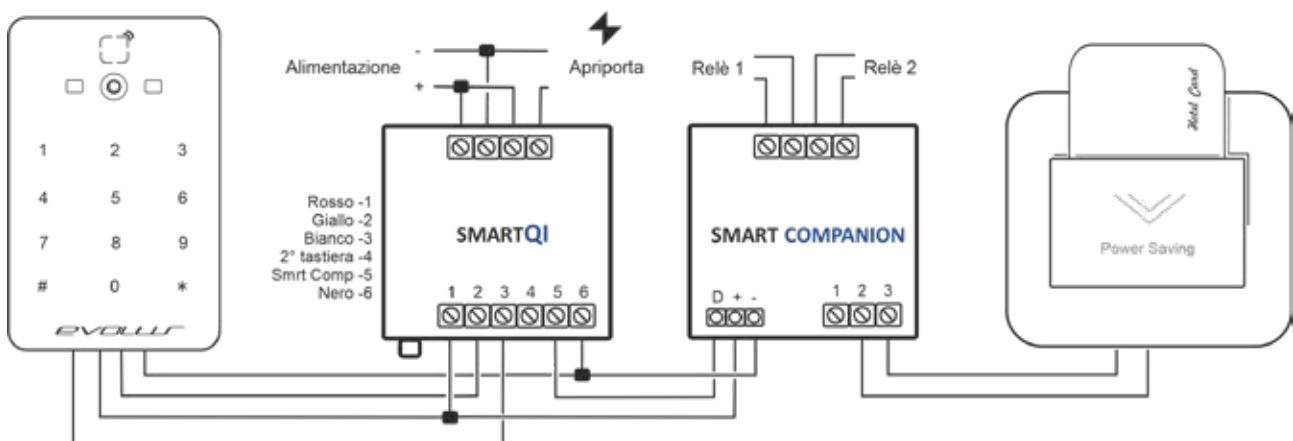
1 2 3
4 5 6
7 8 9
# 0 *
evolus

Alimentazione
-
+
Apriporta

Rosso -1
Giallo -2
Bianco -3
2° tastiera -4
Smrt Comp -5
Nero -6

SMARTQI
1 2 3 4 5 6

Relè 1
Relè 2

SMART COMPANION
D + -
1 2 3

Hotel Card
Power Saving